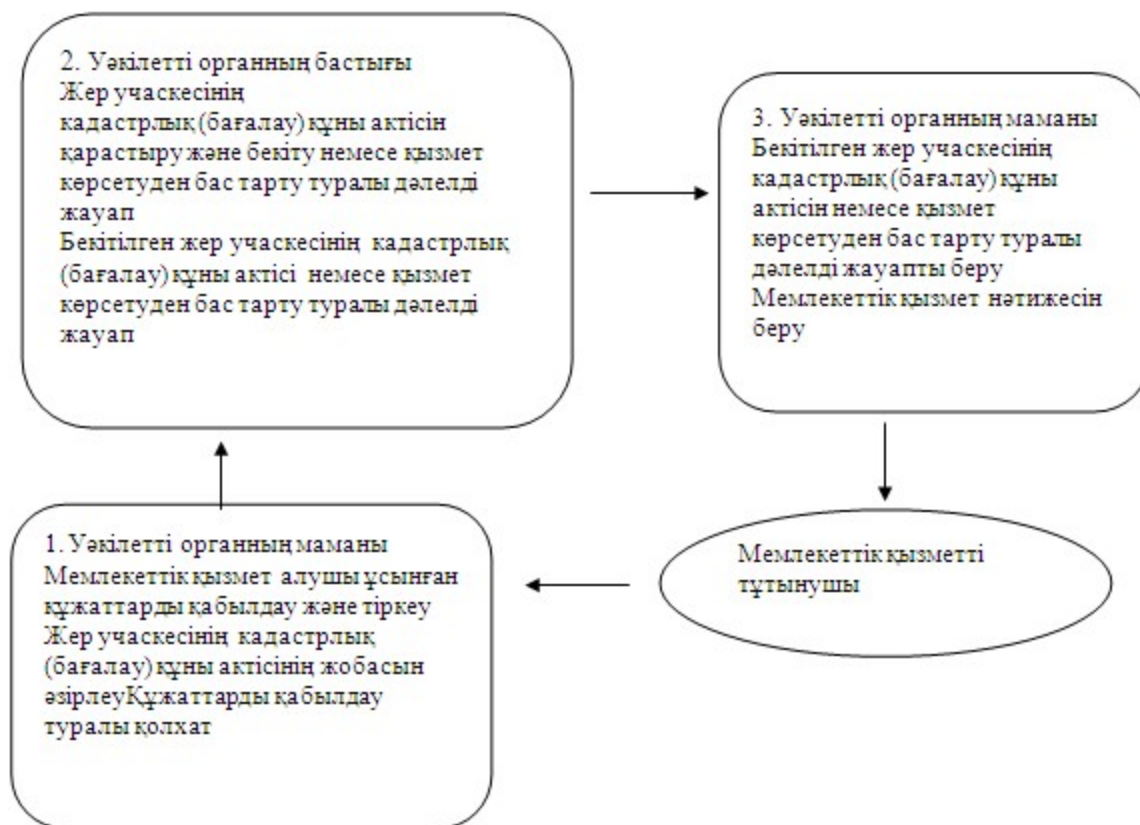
2. Уәкілетті органның бастығы
Жер учаскесінің кадастрлық (бағалау) құны актісін қарастыру және бекіту немесе қызмет көрсетуден бас тарту туралы дәлелді жауап
Бекітілген жер учаскесінің кадастрлық (бағалау) құны актісі немесе қызмет көрсетуден бас тарту туралы дәлелді жауап

3. Уәкілетті органның маманы
Бекітілген жер учаскесінің кадастрлық (бағалау) құны актісін немесе қызмет көрсетуден бас тарту туралы дәлелді жауапты беру
Мемлекеттік қызмет нәтижесін беру

1. Уәкілетті органның маманы
Мемлекеттік қызмет алушы ұсынған құжаттарды қабылдау және тіркеу
Жер учаскесінің кадастрлық (бағалау) құны актісінің жобасын әзірлеуҚұжаттарды қабылдау туралы қолхат

Мемлекеттік қызметті тұтынушы